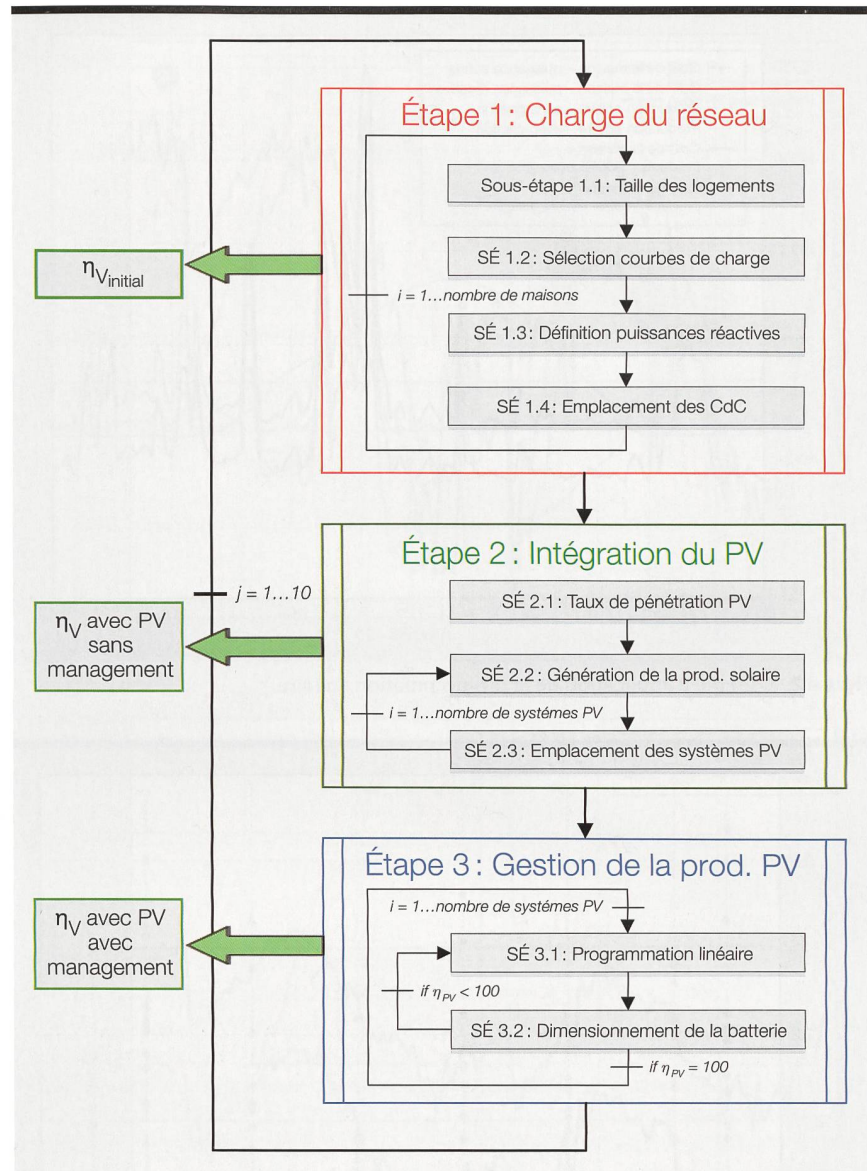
Étape 1: Charge du réseau

Sous-étape 1.1: Taille des logements

SÉ 1.2: Sélection courbes de charge

$\eta_{V_{initial}}$

i = 1…nombre de maisons

SÉ 1.3: Définition puissances réactives

SÉ 1.4: Emplacement des CdC

Étape 2: Intégration du PV

j = 1…10

SÉ 2.1: Taux de pénétration PV

$\eta_V$ avec PV sans management

SÉ 2.2: Génération de la prod. solaire

i = 1…nombre de systémes PV

SÉ 2.3: Emplacement des systèmes PV

Étape 3: Gestion de la prod. PV

i = 1…nombre de systémes PV

$\eta_V$ avec PV avec management

SÉ 3.1: Programmation linéaire

if $\eta_{PV} < 100$

SÉ 3.2: Dimensionnement de la batterie

if $\eta_{PV} = 100$